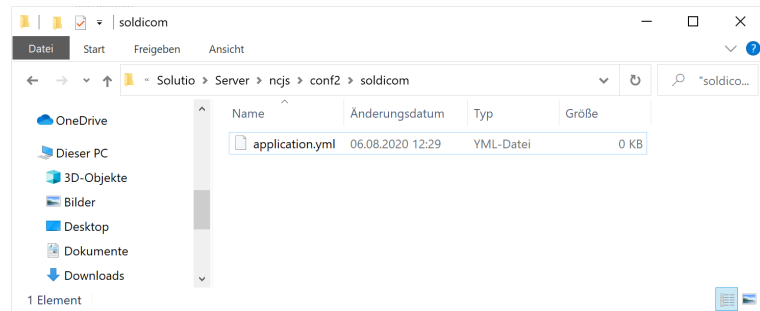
soldicom

Datei Start Freigeben Ansicht

« Solutio › Server › ncjs › conf2 › soldicom

"soldico...

OneDrive

Dieser PC

3D-Objekte

Bilder

Desktop

Dokumente

Downloads

| Name | Änderungsdatum | Typ | Größe |
|---|---|---|---|
| application.yml | 06.08.2020 12:29 | YML-Datei | 0 KB |

1 Element